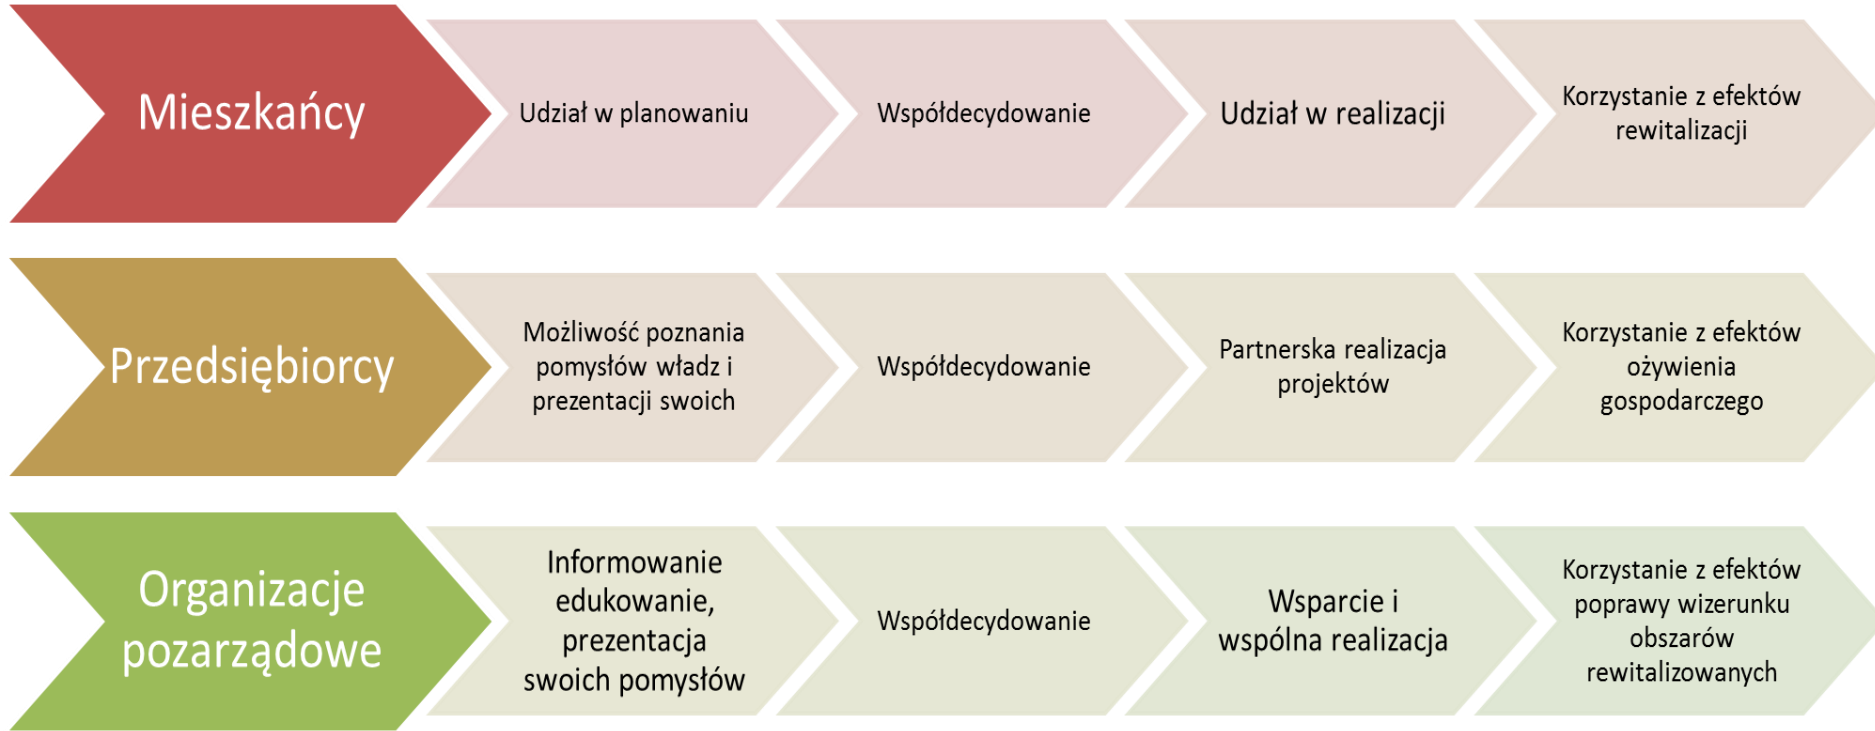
Mieszkańcy

Udział w planowaniu

Współdecydowanie

Udział w realizacji

Korzystanie z efektów rewitalizacji

Przedsiębiorcy

Możliwość poznania pomysłów władz i prezentacji swoich

Współdecydowanie

Partnerska realizacja projektów

Korzystanie z efektów ożywienia gospodarczego

Organizacje pozarządowe

Informowanie edukowanie, prezentacja swoich pomysłów

Współdecydowanie

Wsparcie i wspólna realizacja

Korzystanie z efektów poprawy wizerunku obszarów rewitalizowanych